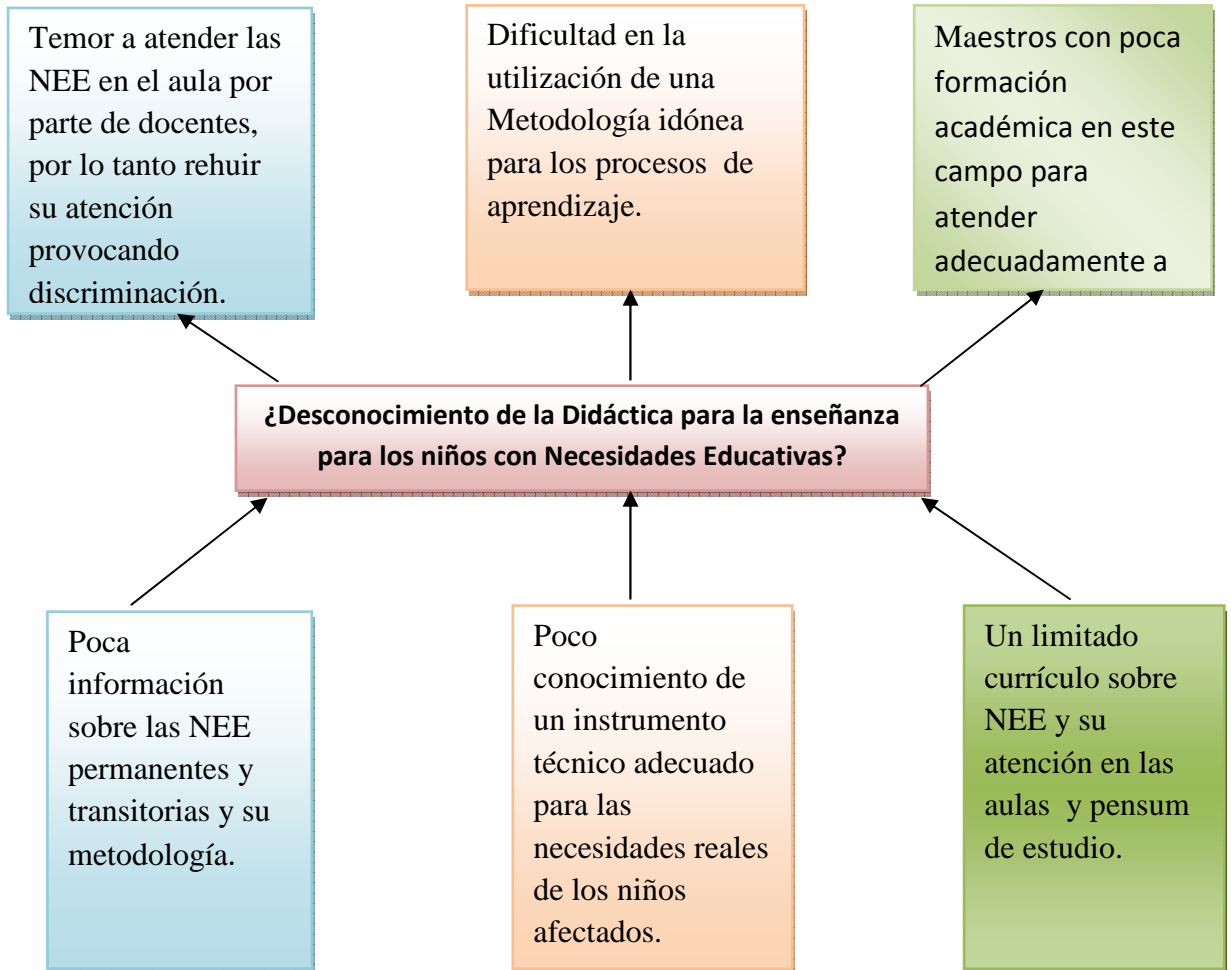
Temor a atender las NEE en el aula por parte de docentes, por lo tanto rehuir su atención provocando discriminación.

Dificultad en la utilización de una Metodología idónea para los procesos de aprendizaje.

Maestros con poca formación académica en este campo para atender adecuadamente a

¿Desconocimiento de la Didáctica para la enseñanza para los niños con Necesidades Educativas?

Poca información sobre las NEE permanentes y transitorias y su metodología.

Poco conocimiento de un instrumento técnico adecuado para las necesidades reales de los niños afectados.

Un limitado currículo sobre NEE y su atención en las aulas y pensum de estudio.